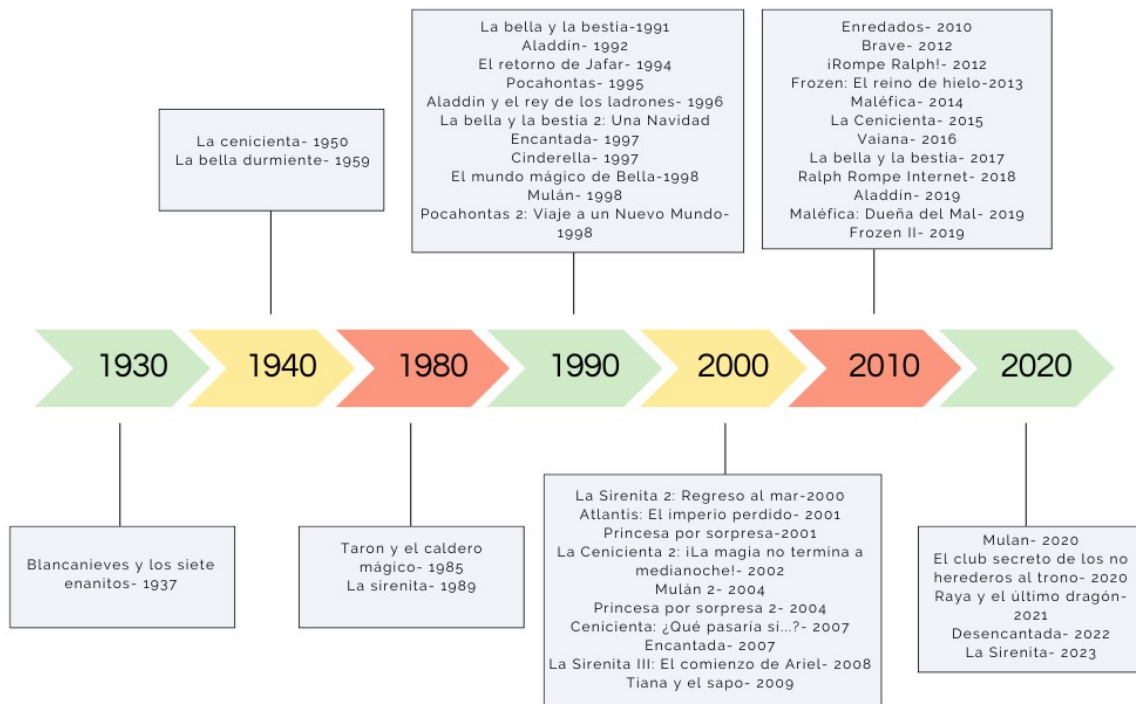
La bella y la bestia-1991
Aladdín- 1992
El retorno de Jafar- 1994
Pocahontas- 1995
Aladdin y el rey de los ladrones- 1996
La bella y la bestia 2: Una Navidad Encantada- 1997
Cinderella- 1997
El mundo mágico de Bella-1998
Mulán- 1998
Pocahontas 2: Viaje a un Nuevo Mundo- 1998

Enredados- 2010
Brave- 2012
¡Rompe Ralph!- 2012
Frozen: El reino de hielo-2013
Maléfica- 2014
La Cenicienta- 2015
Vaiana- 2016
La bella y la bestia- 2017
Ralph Rompe Internet- 2018
Aladdin- 2019
Maléfica: Dueña del Mal- 2019
Frozen II- 2019

La cenicienta- 1950
La bella durmiente- 1959

1930
1940
1980
1990
2000
2010
2020

Blancanieves y los siete enanitos- 1937

Taron y el caldero mágico- 1985
La sirenita- 1989

La Sirenita 2: Regreso al mar-2000
Atlantis: El imperio perdido- 2001
Princesa por sorpresa-2001
La Cenicienta 2: ¡La magia no termina a medianoche!- 2002
Mulán 2- 2004
Princesa por sorpresa 2- 2004
Cenicienta: ¿Qué pasaría si...?- 2007
Encantada- 2007
La Sirenita III: El comienzo de Ariel- 2008
Tiana y el sapo- 2009

Mulan- 2020
El club secreto de los no herederos al trono- 2020
Raya y el último dragón- 2021
Desencantada- 2022
La Sirenita- 2023